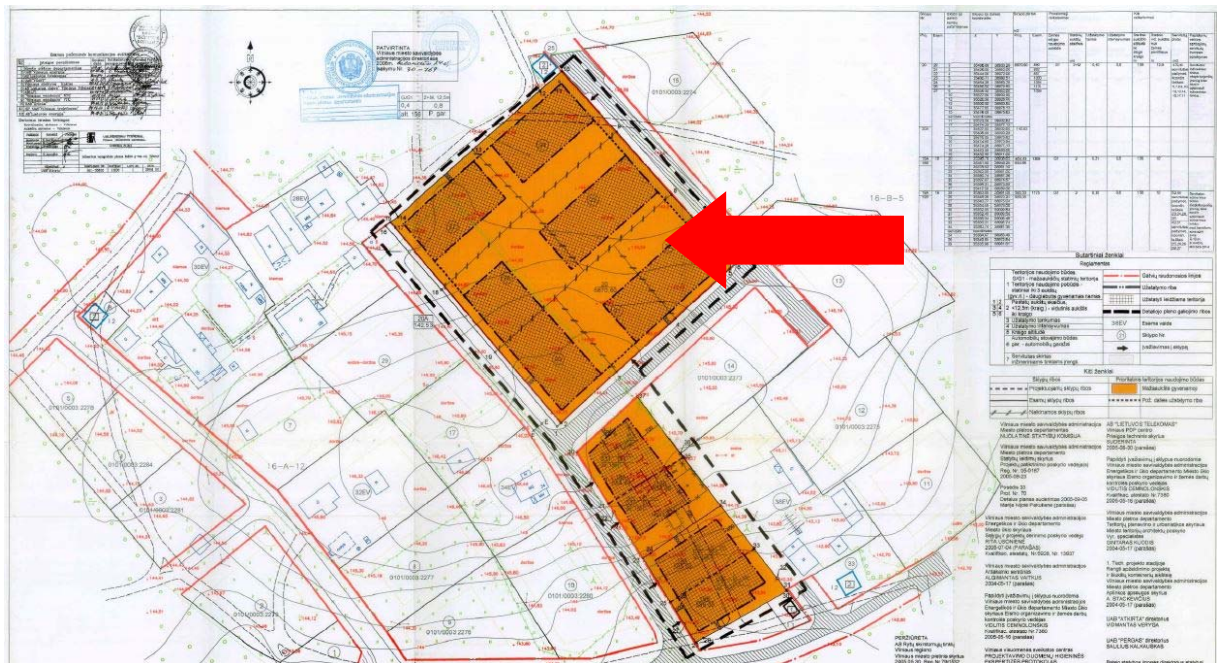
PATVIRTINTA
Vilniaus miesto savivaldybės administracijos direktoriaus
įsakymu Nr.

Sutartiniai ženklai

Teritorijos naudojimo būdas

Gatvių raudonosios linijos

Užstatymo riba

Detaliojo plano galiojimo riba

Esamas pastatas

Sklypo Nr.

Įvažiavimas į sklypą

Kiti ženklai

Sklypo ribos

Projektuojami sklypo ribos

Esamų sklypų ribos

Naikinamos sklypų ribos

Prioritetinė teritorijos naudojimo būdas

Daugiabučių gyvenamų

Vilniaus miesto savivaldybės administracija
Miesto plėtros departamentas
NUOLATINĖ STATYBŲ KOMISIJA

AB "LIETUVOS TELEKOMAS"

Vilniaus miesto savivaldybės administracija
Miesto plėtros departamentas
Statybų skyrius

Vilniaus miesto savivaldybės administracija
Energetikos ir ūkio departamentas

Vilniaus miesto savivaldybės administracija
Miesto plėtros departamentas

Vilniaus miesto savivaldybės administracija
Aplinkos apsaugos skyrius

UAB "ATVIRTA" direktorius

UAB "PERGAS" direktorius

PERŽIŪRĖTA

16-A-12

16-B-5

0101/0003:2274

0101/0003:2273

0101/0003:2275

0101/0003:2276

0101/0003:2277

0101/0003:2278

0101/0003:2284

0101/0003:2281

38EV

32EV

29

19

18

16

17

13

15

20

21

25